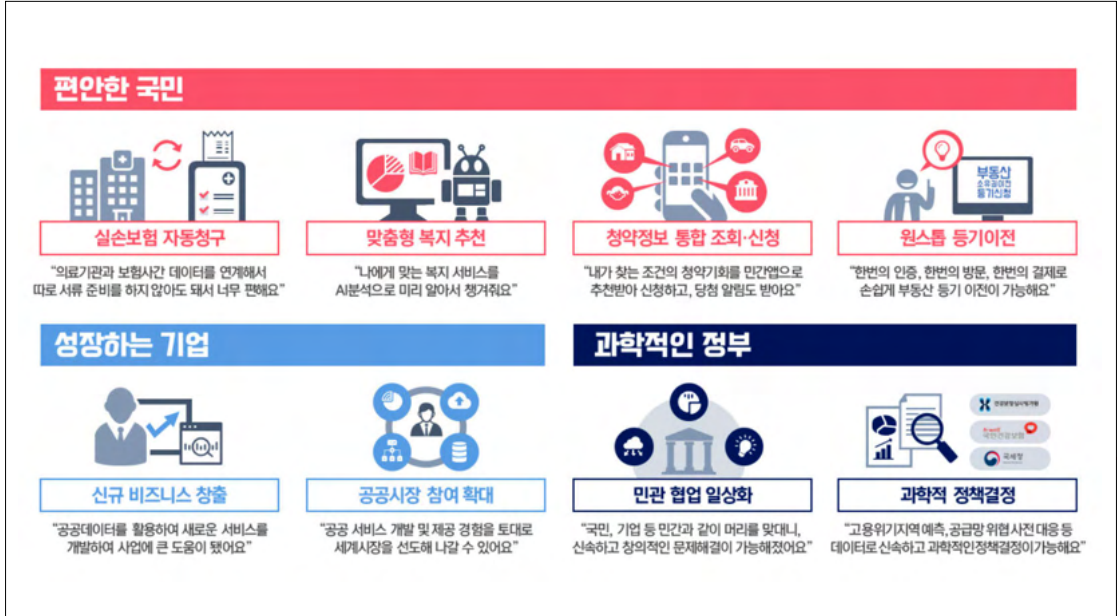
편안한 국민

실손보험 자동청구

"의료기관과 보험사간 데이터를 연계해서 따로 서류 준비를 하지 않아도 돼서 너무 편해요"

맞춤형 복지 추천

"나에게 맞는 복지 서비스를 AI분석으로 미리 알아서 챙겨줘요"

청약정보 통합 조회·신청

"내가 찾는 조건의 청약기회를 민간앱으로 추천받아 신청하고, 당첨 알림도 받아요"

부동산 소유권이전 등기신청

원스톱 등기이전

"한번의 인증, 한번의 방문, 한번의 결제로 손쉽게 부동산 등기 이전이 가능해요"

성장하는 기업

신규 비즈니스 창출

"공공데이터를 활용하여 새로운 서비스를 개발하여 사업에 큰 도움이 됐어요"

공공시장 참여 확대

"공공 서비스 개발 및 제공 경험을 토대로 세계시장을 선도해 나갈 수 있어요"

과학적인 정부

민관 협업 일상화

"국민, 기업 등 민간과 같이 머리를 맞대니, 신속하고 창의적인 문제해결이 가능해졌어요"

한국원정보사회진흥원

국민건강보험

국세청

과학적 정책결정

"고용위기지역 예측, 공급망 위협 사전 대응 등 데이터로 신속하고 과학적인정책결정이가능해요"